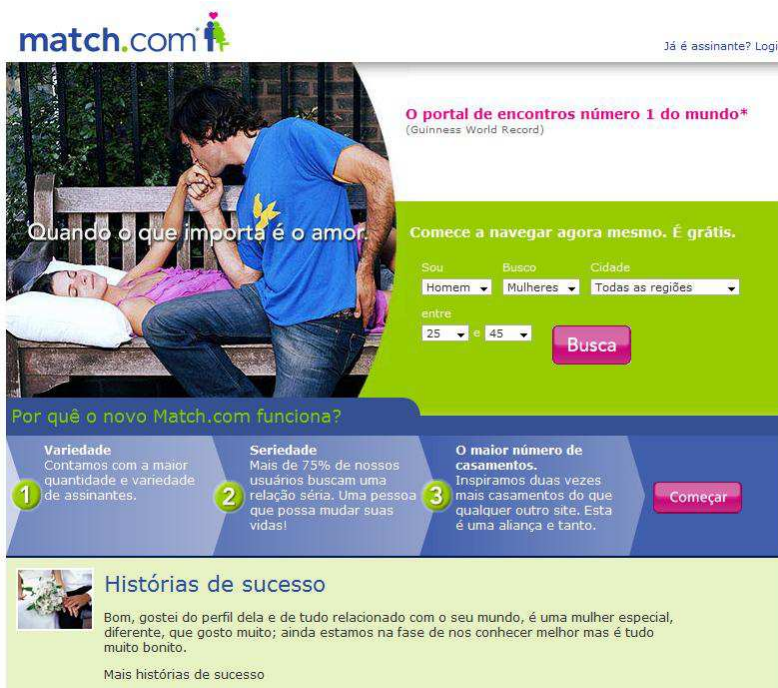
match.com

Já é assinante? Logi

O portal de encontros número 1 do mundo*
(Guinness World Record)

Quando o que importa é o amor.

Comece a navegar agora mesmo. É grátis.

Sou
Homem
Busco
Mulheres
Cidade
Todas as regiões
entre
25 e 45
Busca

Por quê o novo Match.com funciona?

1
Variedade
Contamos com a maior quantidade e variedade de assinantes.

2
Seriedade
Mais de 75% de nossos usuários buscam uma relação séria. Uma pessoa que possa mudar suas vidas!

3
O maior número de casamentos.
Inspiramos duas vezes mais casamentos do que qualquer outro site. Esta é uma aliança e tanto.

Começar

Histórias de sucesso

Bom, gostei do perfil dela e de tudo relacionado com o seu mundo, é uma mulher especial, diferente, que gosto muito; ainda estamos na fase de nos conhecer melhor mas é tudo muito bonito.

Mais histórias de sucesso